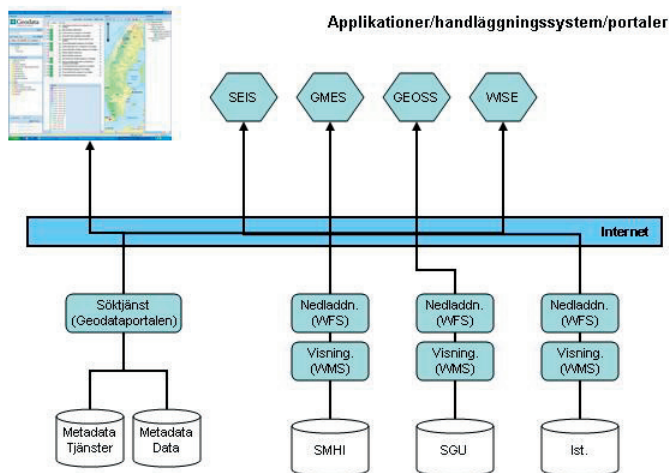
Applikationer/handläggningssystem/portaler

SEIS

GMES

GEOSS

WISE

Internet

Söktjänst (Geodataportalen)

Nedladdn. (WFS)

Visning. (WMS)

Nedladdn. (WFS)

Visning. (WMS)

Nedladdn. (WFS)

Visning. (WMS)

Metadata Tjänster

Metadata Data

SMHI

SGU

Ist.